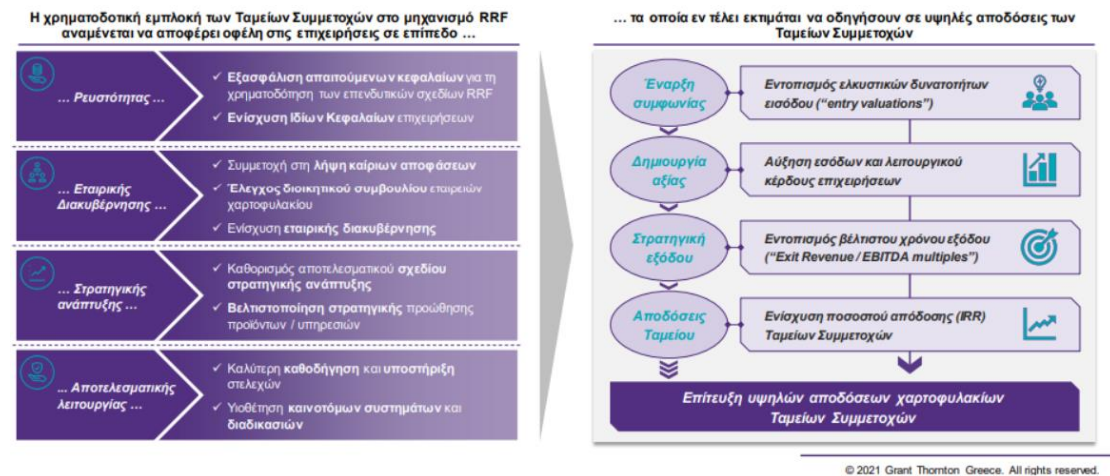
Η χρηματοδοτική εμπλοκή των Ταμείων Συμμετοχών στο μηχανισμό RRF αναμένεται να αποφέρει οφέλη στις επιχειρήσεις σε επίπεδο …

… Ρευστότητας …

✓ Εξασφάλιση απαιτούμενων κεφαλαίων για τη χρηματοδότηση των επενδυτικών σχεδίων RRF
✓ Ενίσχυση Ιδίων Κεφαλαίων επιχειρήσεων

… Εταιρικής Διακυβέρνησης …

✓ Συμμετοχή στη λήψη καίριων αποφάσεων
✓ Έλεγχος διοικητικού συμβουλίου εταιρειών χαρτοφυλακίου
✓ Ενίσχυση εταιρικής διακυβέρνησης

… Στρατηγικής ανάπτυξης …

✓ Καθορισμός αποτελεσματικού σχεδίου στρατηγικής ανάπτυξης
✓ Βελτιστοποίηση στρατηγικής προώθησης προϊόντων / υπηρεσιών

… Αποτελεσματικής λειτουργίας …

✓ Καλύτερη καθοδήγηση και υποστήριξη στελεχών
✓ Υιοθέτηση καινοτόμων συστημάτων και διαδικασιών

… τα οποία εν τέλει εκτιμάται να οδηγήσουν σε υψηλές αποδόσεις των Ταμείων Συμμετοχών

Έναρξη συμφωνίας

Εντοπισμός ελκυστικών δυνατοτήτων εισόδου ("entry valuations")

Δημιουργία αξίας

Αύξηση εσόδων και λειτουργικού κέρδους επιχειρήσεων

Στρατηγική εξόδου

Εντοπισμός βέλτιστου χρόνου εξόδου ("Exit Revenue / EBITDA multiples")

Αποδόσεις Ταμείου

Ενίσχυση ποσοστού απόδοσης (IRR) Ταμείων Συμμετοχών

Επίτευξη υψηλών αποδόσεων χαρτοφυλακίων Ταμείων Συμμετοχών

© 2021 Grant Thornton Greece. All rights reserved.